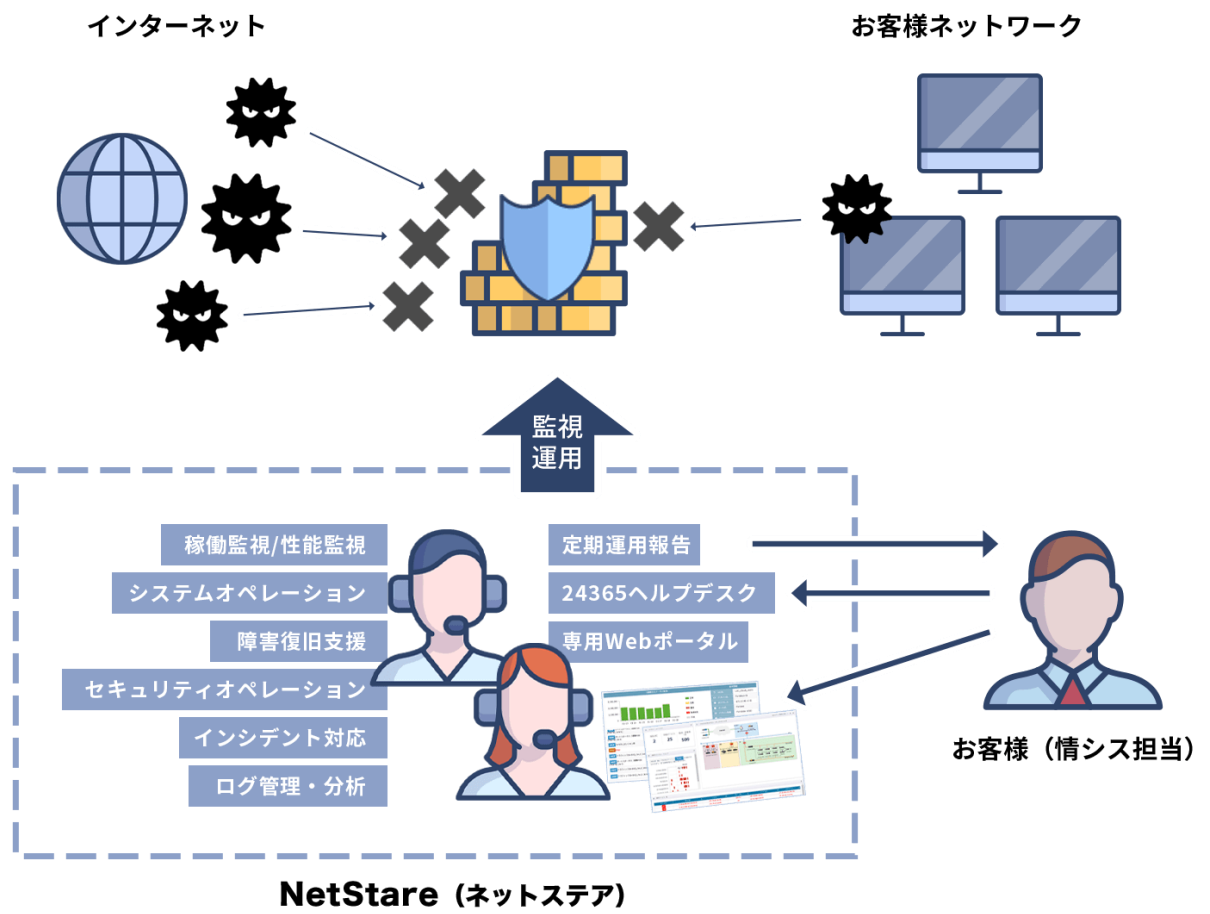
インターネット

お客様ネットワーク

監視
運用

稼働監視/性能監視

システムオペレーション

障害復旧支援

セキュリティオペレーション

インシデント対応

ログ管理・分析

定期運用報告

24365ヘルプデスク

専用Webポータル

お客様（情シス担当）

NetStare（ネットステア）